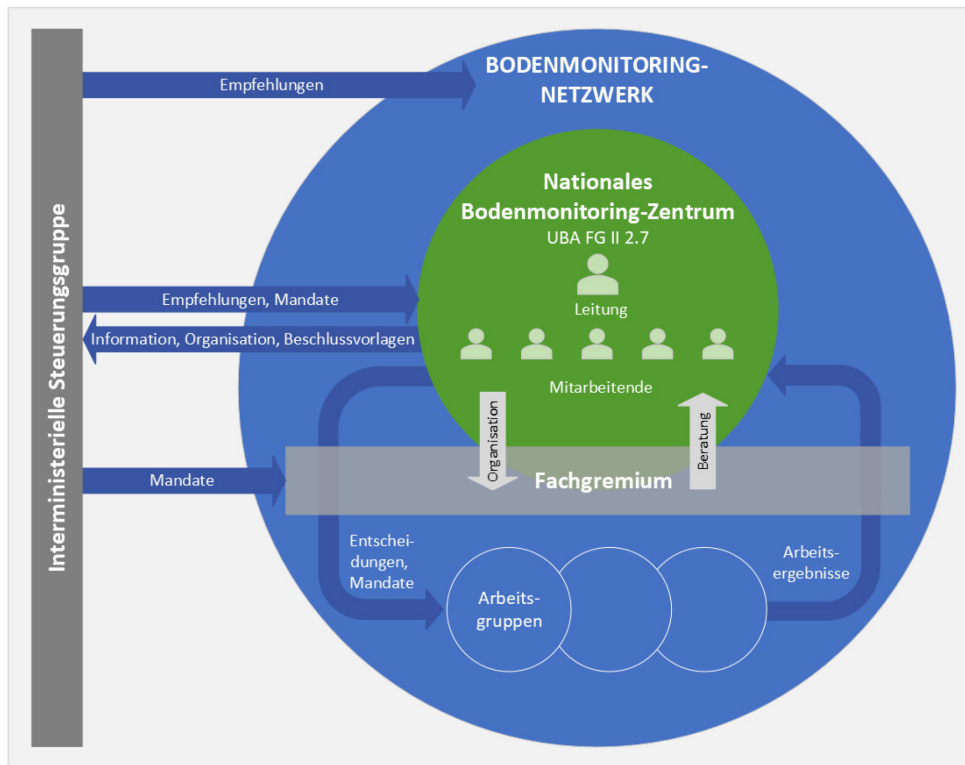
Interministerielle Steuerungsgruppe

Empfehlungen

BODENMONITORING-NETZWERK

Nationales Bodenmonitoring-Zentrum
UBA FG II 2.7

Leitung

Empfehlungen, Mandate

Information, Organisation, Beschlussvorlagen

Mitarbeitende

Organisation

Beratung

Mandate

Fachgremium

Entscheidungen, Mandate

Arbeitsgruppen

Arbeitsergebnisse